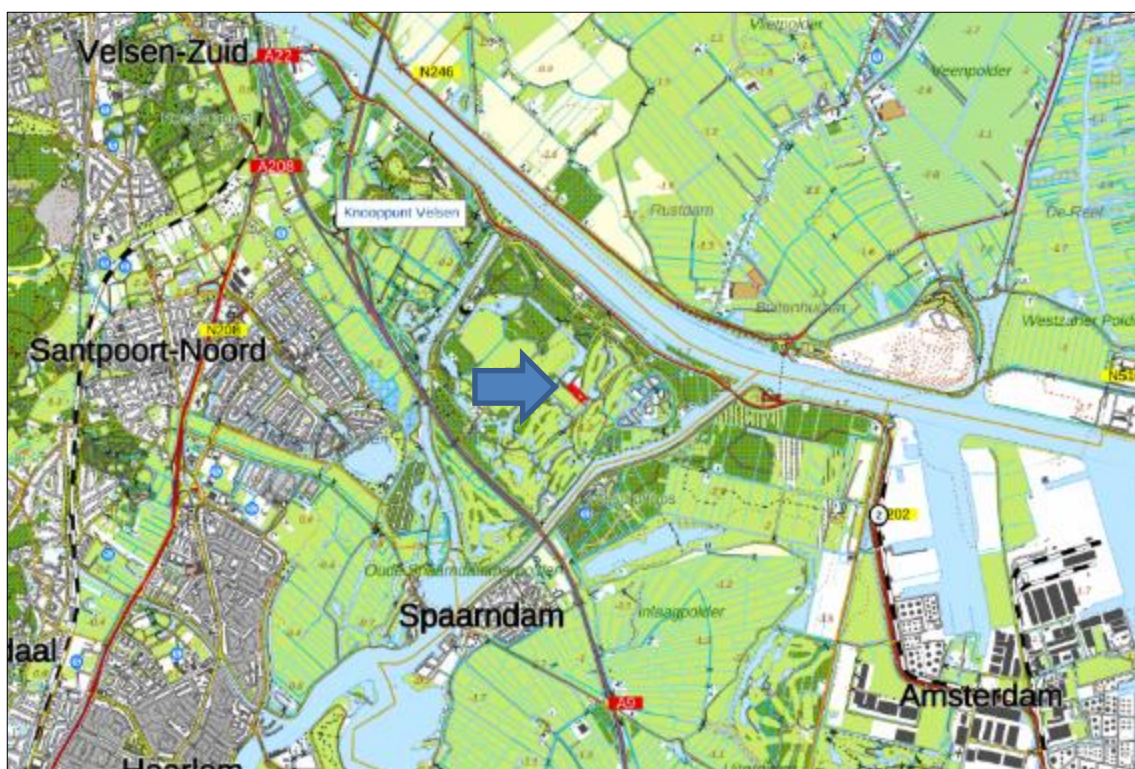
Velsen-Zuid
A22
N246
Vieipolder
Veenpolder
A208
Knooppunt Velsen
Rustdam
De Reef
N208
Buitenhuizen
Westzaner Polder
Santpoort-Noord
N5
Oude Spaarndammerpolder
202
Spaarndam
Inlaagpolder
aal
A9
Amsterdam
Haarlem